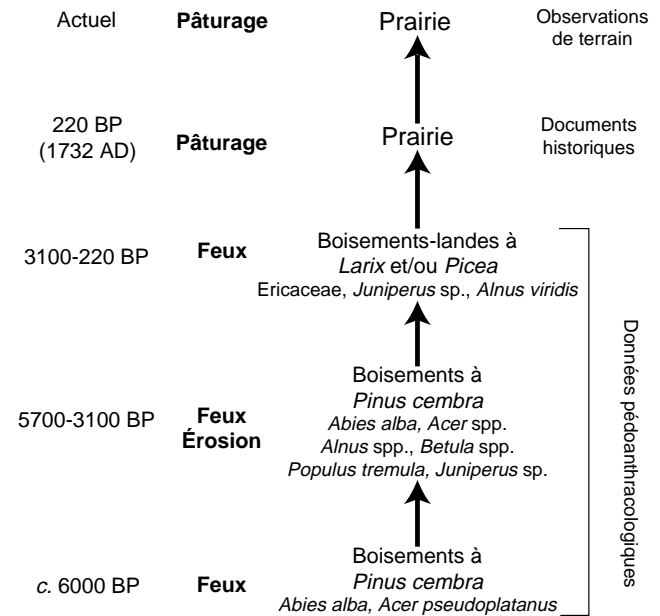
Actuel Pâturage Prairie Observations de terrain

220 BP (1732 AD) Pâturage Prairie Documents historiques

3100-220 BP Feux Boisements-landes à *Larix* et/ou *Picea* Ericaceae, *Juniperus* sp., *Alnus viridis*

5700-3100 BP Feux Érosion Boisements à *Pinus cembra* *Abies alba*, *Acer* spp. *Alnus* spp., *Betula* spp. *Populus tremula*, *Juniperus* sp.

*c.* 6000 BP Feux Boisements à *Pinus cembra* *Abies alba*, *Acer pseudoplatanus*

Données pédoanthracologiques